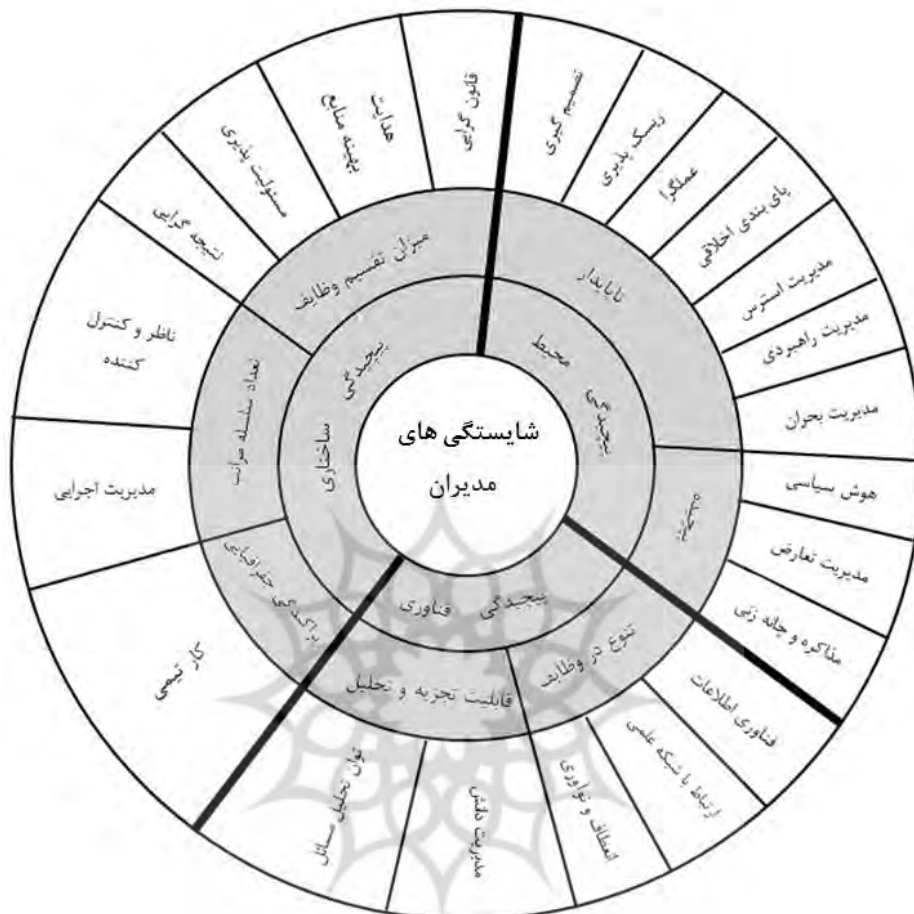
شایستگی های مدیران

پیچیدگی محیط
ناپایدار
متخصص
پیچیدگی ساختاری
میزان تقسیم وظایف
تعداد سلسله مراتب
پراکندگی جغرافیایی
پیچیدگی فناوری
تنوع در وظایف
قابلیت تجزیه و تحلیل

قانون گرایی
تصمیم گیری
ریسک پذیری
عملگرا
پای بندی اخلاقی
مدیریت استرس
مدیریت راهبردی
مدیریت بحران
هوش سیاسی
مدیریت تعارض
مذاکره و چانه زنی
فناوری اطلاعات
ارتباط با شبکه علمی
انعطاف و نوآوری
مدیریت دانش
توان تحلیل مسائل
کار تیمی
مدیریت اجرایی
ناظر و کنترل کننده
نتیجه گرایی
مسئولیت پذیری
هدایت بهینه منابع